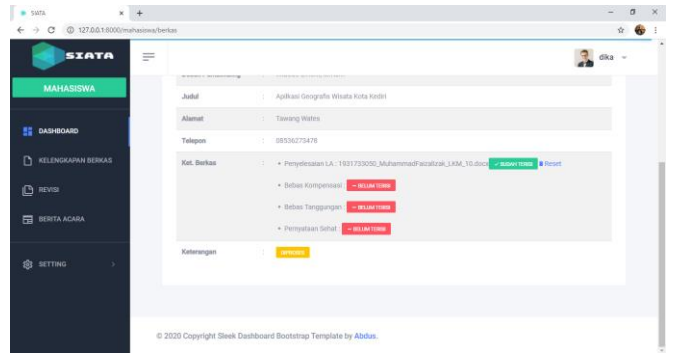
SIATA
127.0.0.1:8000/mahasiswa/berkas

SIATA

MAHASISWA

DASHBOARD

KELENGKAPAN BERKAS

REVISI

BERITA ACARA

SETTING

dika

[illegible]

| | | |
|---|---|---|
| Judul | : | Aplikasi Geografis Wisata Kota Kediri |
| Alamat | : | Tawang Wates |
| Telepon | : | 08536275476 |
| Ket. Berkas | : | • Penyelesaian LA : 1931733050_MuhammadFaizalizak_LKM_10.docx ✓ SUDAH TERIMA Reset<br>• Bebas Kompensasi − BELUM TERIMA<br>• Bebas Tanggungan − BELUM TERIMA<br>• Pernyataan Sehat − BELUM TERIMA |
| Keterangan | : | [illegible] |

© 2020 Copyright Sleek Dashboard Bootstrap Template by Abdus.